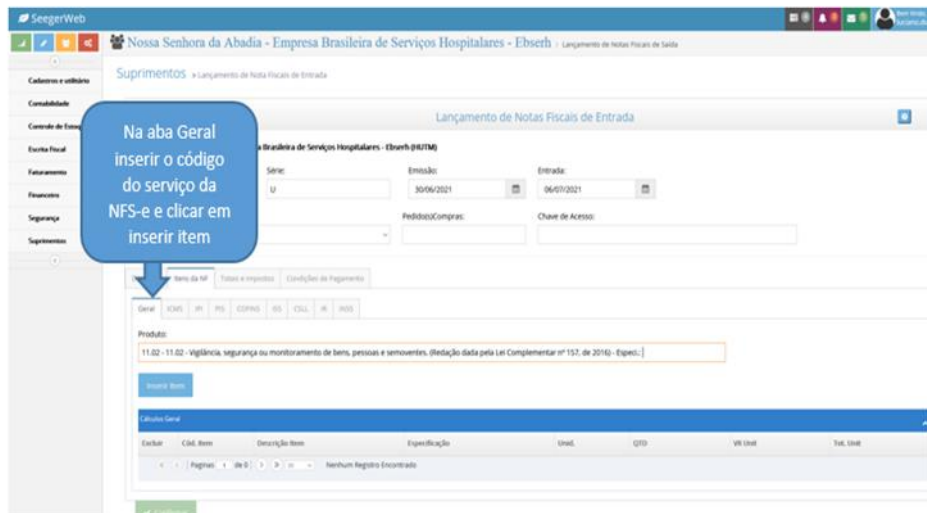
SeegerWeb

Bem Vindo
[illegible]

Nossa Senhora da Abadia - Empresa Brasileira de Serviços Hospitalares - Ebserh › Lançamento de Notas Fiscais de Saída

Cadastros e utilitário
Contabilidade
Controle de Estoq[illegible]
Escrita Fiscal
Faturamento
Financeiro
Segurança
Suprimentos

Suprimentos › Lançamento de Nota Fiscais de Entrada

Lançamento de Notas Fiscais de Entrada

Na aba Geral inserir o código do serviço da NFS-e e clicar em inserir item

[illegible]a Brasileira de Serviços Hospitalares - Ebserh (HUTM)

Série:
U
Emissão:
30/06/2021
Entrada:
06/07/2021
Pedido(s)Compras:
Chave de Acesso:

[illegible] Itens da NF | Totais e Impostos | Condições de Pagamento

Geral | ICMS | IPI | PIS | COFINS | ISS | CSLL | IR | INSS

Produto:
11.02 - 11.02 - Vigilância, segurança ou monitoramento de bens, pessoas e semoventes. (Redação dada pela Lei Complementar nº 157, de 2016) - Especi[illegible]

Inserir Item

Cálculos Geral

| Excluir | Cód. Item | Descrição Item | Especificação | Unid. | QTD | Vlr.Unit | Tot. Unit |
|---|---|---|---|---|---|---|---|

Paginas 1 de 0 | Nenhum Registro Encontrado

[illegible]